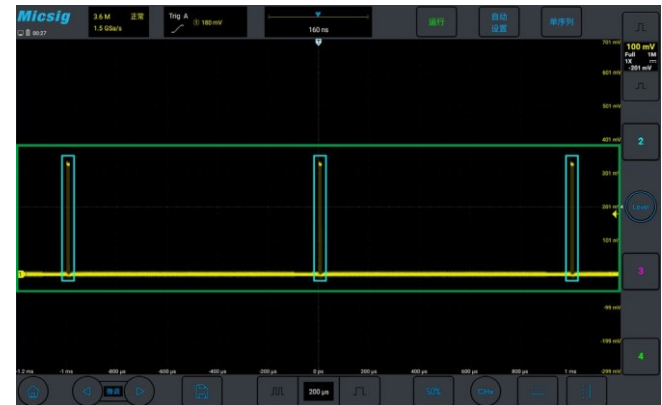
Micsig
00:27
3.6 M 正常
1.5 GSa/s
Trig A
① 160 mV
160 ns
运行
自动设置
单序列
100 mV
Full 1M
1X
-201 mV
701 mV
601 mV
501 mV
401 mV
301 mV
201 mV
101 mV
-99 mV
-199 mV
-299 mV
2
Level
3
4
-1.2 ms
-1 ms
-800 µs
-600 µs
-400 µs
-200 µs
0 ps
200 µs
400 µs
600 µs
800 µs
1 ms
200 µs